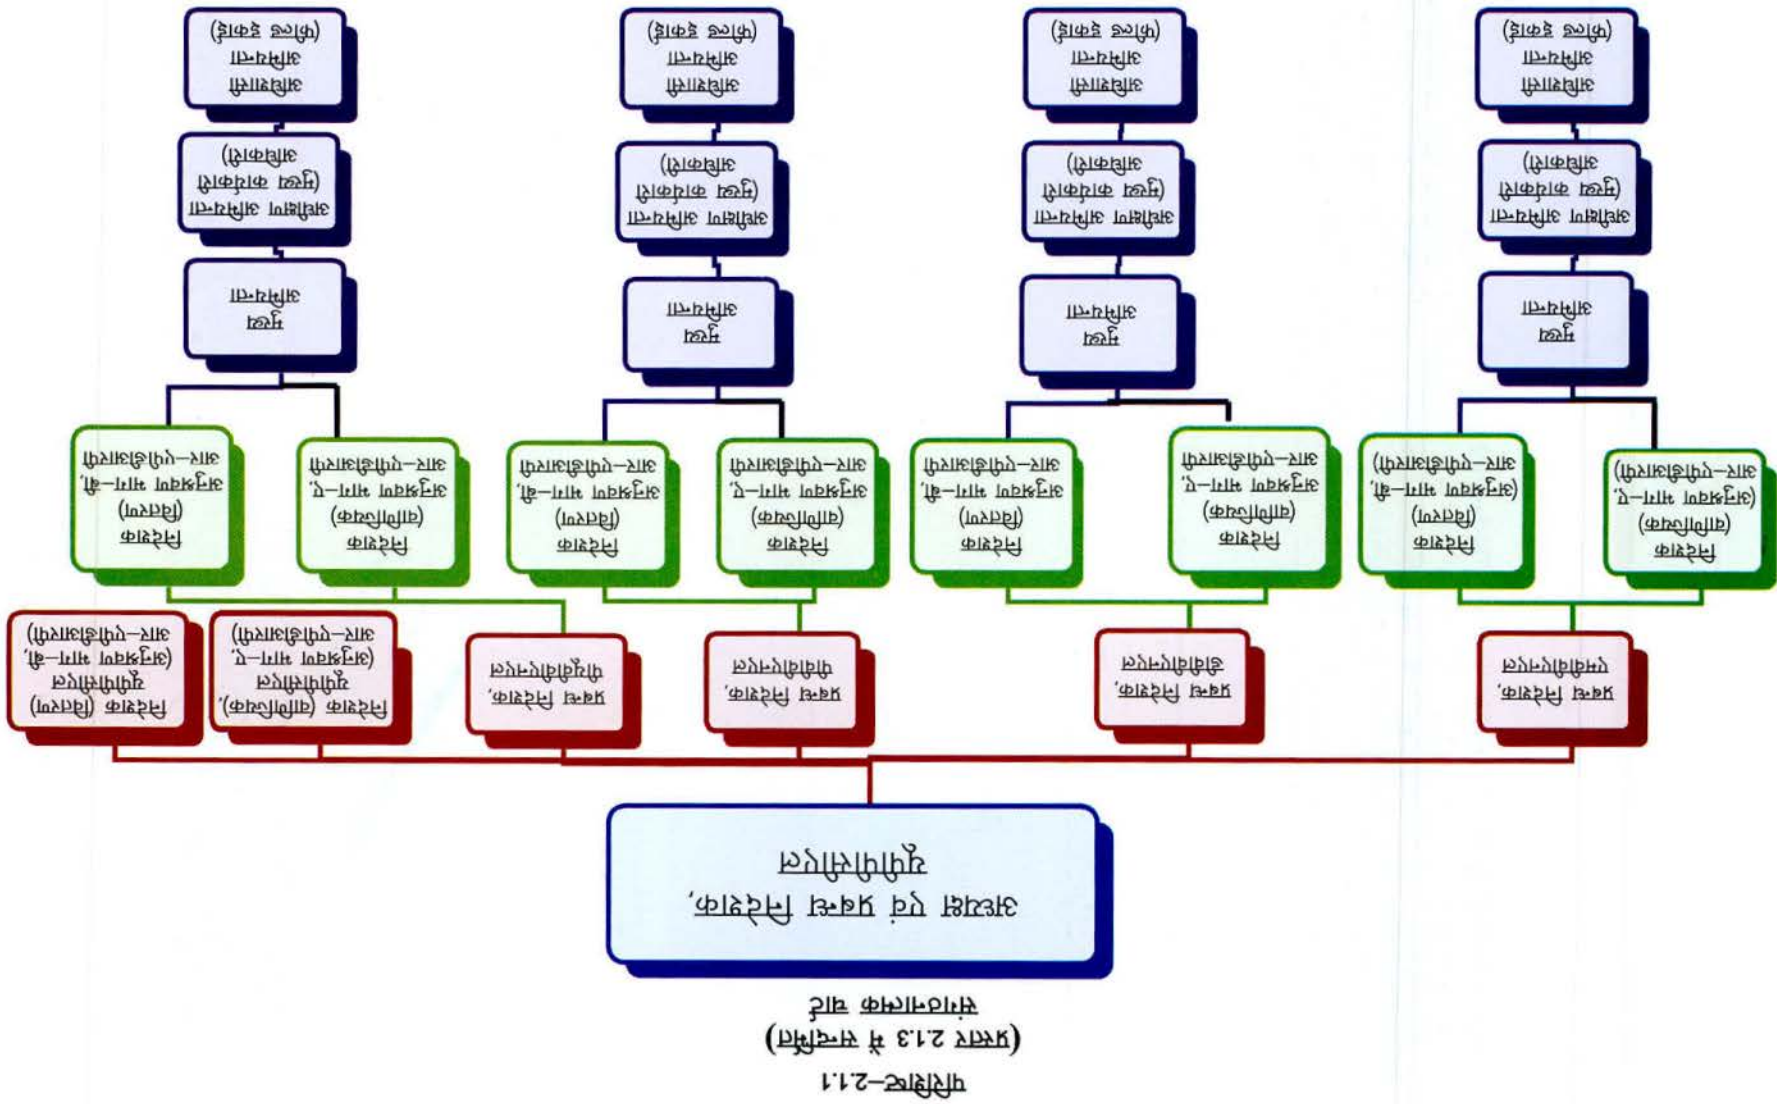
परिशिष्ट–2.1.1
(प्रस्तर 2.1.3 में सन्दर्भित)
चार्ट संगठनात्मक

अध्यक्ष एवं प्रबन्ध निदेशक, पूर्वांचल डिस्कॉम

निदेशक (वाणिज्यिक), पूर्वांचल डिस्कॉम (अनुरक्षण मण्डल–ए, डीजल–संचालन)

निदेशक (वित्त), पूर्वांचल डिस्कॉम (अनुरक्षण मण्डल–बी, डीजल–संचालन)

प्रबन्ध निदेशक, पश्चिमांचल डिस्कॉम

प्रबन्ध निदेशक, मध्यांचल डिस्कॉम

प्रबन्ध निदेशक, दक्षिणांचल डिस्कॉम

प्रबन्ध निदेशक, केस्को

निदेशक (वाणिज्यिक) अनुरक्षण मण्डल–ए, डीजल–संचालन

निदेशक (वित्त) अनुरक्षण मण्डल–बी, डीजल–संचालन

निदेशक (वाणिज्यिक) अनुरक्षण मण्डल–ए, डीजल–संचालन

निदेशक (वित्त) अनुरक्षण मण्डल–बी, डीजल–संचालन

निदेशक (वाणिज्यिक) अनुरक्षण मण्डल–ए, डीजल–संचालन

निदेशक (वित्त) अनुरक्षण मण्डल–बी, डीजल–संचालन

निदेशक (वाणिज्यिक) (अनुरक्षण मण्डल–ए, डीजल–संचालन)

निदेशक (वित्त) (अनुरक्षण मण्डल–बी, डीजल–संचालन)

मुख्य अभियन्ता

अधीक्षण अभियन्ता (मुख्य कार्यकारी अधिकारी)

अधिशासी अभियन्ता (डीजल इकाई)

मुख्य अभियन्ता

अधीक्षण अभियन्ता (मुख्य कार्यकारी अधिकारी)

अधिशासी अभियन्ता (डीजल इकाई)

मुख्य अभियन्ता

अधीक्षण अभियन्ता (मुख्य कार्यकारी अधिकारी)

अधिशासी अभियन्ता (डीजल इकाई)

मुख्य अभियन्ता

अधीक्षण अभियन्ता (मुख्य कार्यकारी अधिकारी)

अधिशासी अभियन्ता (डीजल इकाई)